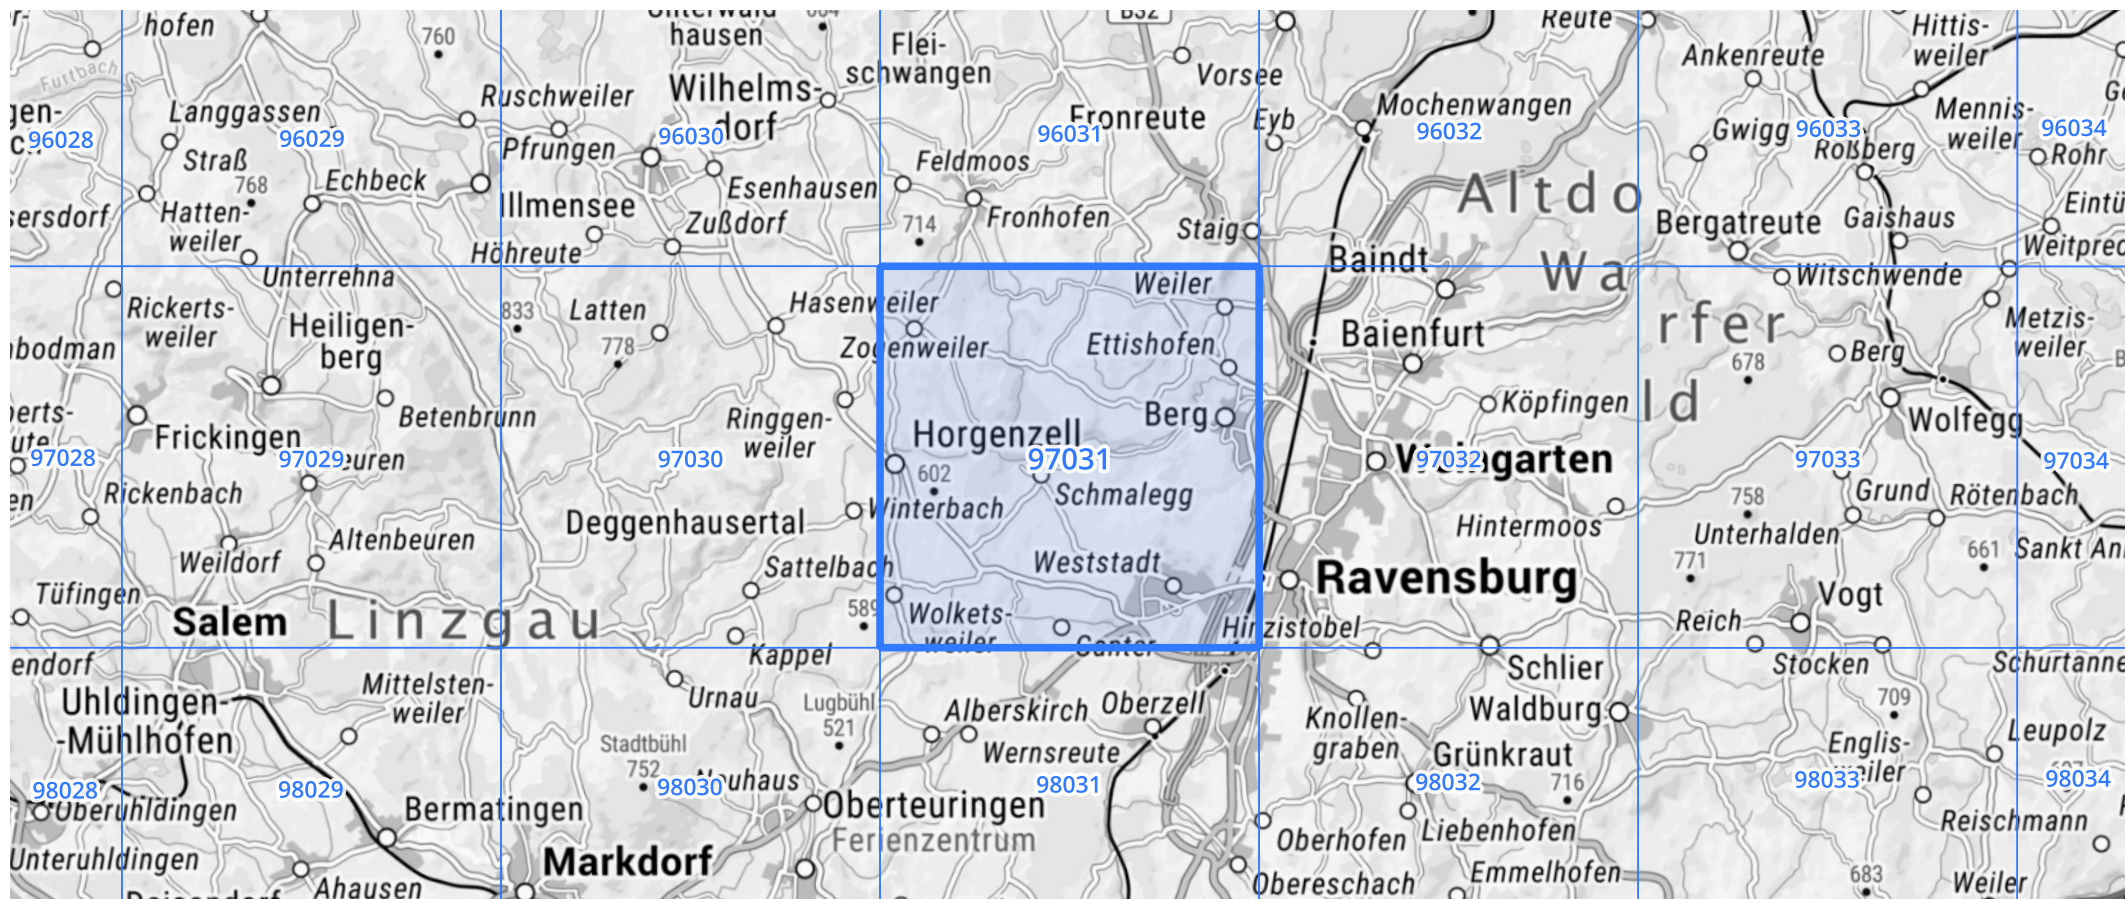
hofen
760
Unterwald-
hausen
B32
Flei-
schwangen
Reute
Ankenreute
Hittis-
weiler
Furtbach
gen-
96028
Langgassen
96029
Ruschweiler
Wilhelms-
dorf
96030
Vorsee
Fronreute
96031
Eyb
Mochenwangen
96032
Gwigg
96033
Roßberg
Mennis-
weiler
96034
Rohr
Straß
768
Echbeck
Pfrungen
Esenhausen
Feldmoos
Altdo
Bergatreute
Gaishaus
sersdorf
Hatten-
weiler
Illmensee
Zußdorf
714
Fronhofen
Staig
Baindt
Wa
Eintü
Weitpre
Höhreute
Unterrehna
Witschwende
Rickerts-
weiler
Heiligen-
berg
833
Latten
778
Hasenweiler
Weiler
Baienfurt
rfer
Metzis-
weiler
bodman
Zogenweiler
Ettishofen
678
Berg
erts-
Betenbrunn
Ringgen-
weiler
Köpfingen
ld
Wolfegg
Frickingen
97028
97029
Beuren
97030
Horgenzell
97031
Berg
Weingarten
97032
97033
97034
602
Schmalegg
758
Grund
Rötenbach
Rickenbach
Deggenhausertal
Winterbach
Hintermoos
Unterhalden
661
Sankt An
Altenbeuren
Weildorf
Sattelbach
Weststadt
771
Ravensburg
Tüfingen
Salem
Linzgau
589
Wolkets-
weiler
Center
Hinzistobel
Reich
Vogt
endorf
Kappel
Schlier
Stocken
Schurtanne
Uhldingen-
Mühlhofen
Mittelsten-
weiler
Urnau
Lugbühl
521
Alberskirch
Oberzell
Knollen-
graben
Waldburg
709
Leupolz
Stadtbühl
752
Neuhaus
Wernsreute
Grünkraut
Englis-
weiler
98028
98029
98030
98031
98032
716
98033
98034
Oberuhldingen
Bermatingen
Oberteuringen
Ferienzentrum
Oberhofen
Liebenhofen
Reischmann
Unteruhldingen
Markdorf
Emmelhofen
683
Ahausen
Obereschach
Weiler